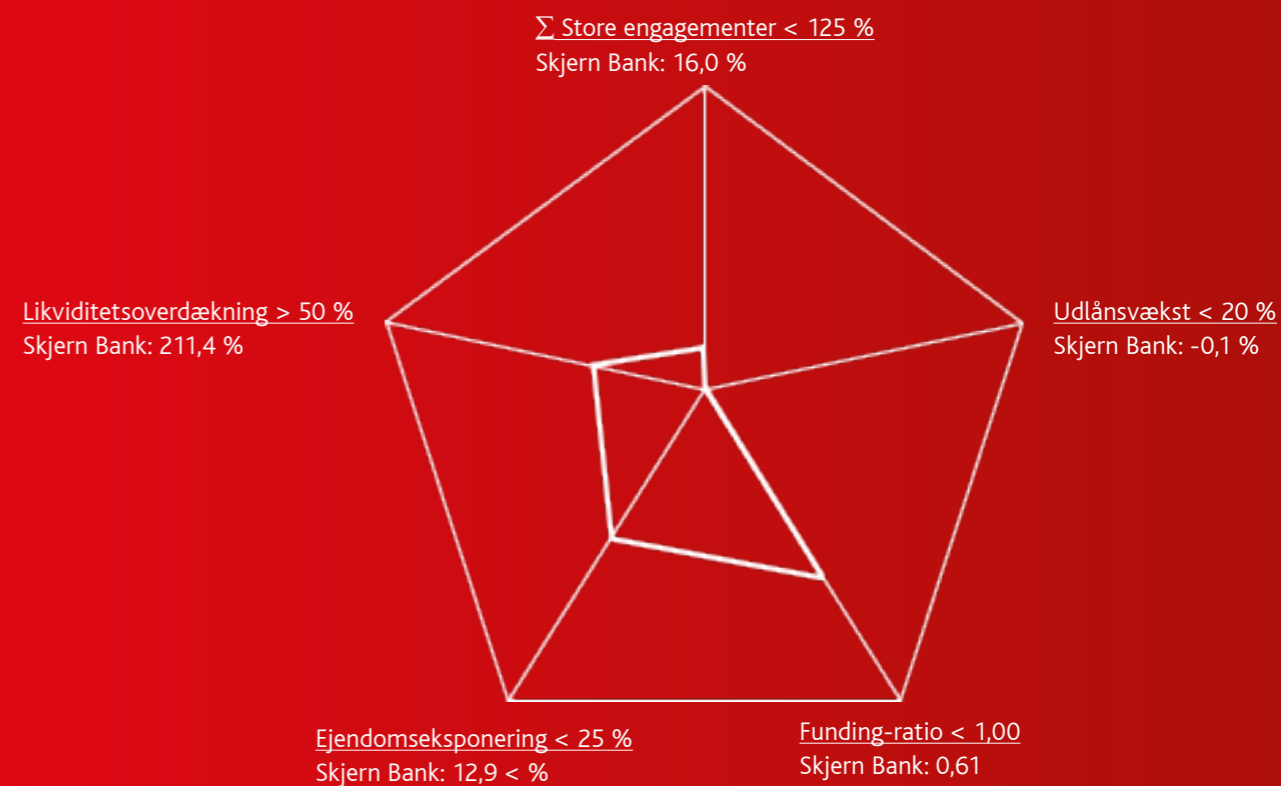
$\sum$ Store engagementer < 125 %
Skjern Bank: 16,0 %

Likviditetsoverdækning > 50 %
Skjern Bank: 211,4 %

Udlånsvækst < 20 %
Skjern Bank: -0,1 %

Ejendomseksponering < 25 %
Skjern Bank: 12,9 < %

Funding-ratio < 1,00
Skjern Bank: 0,61